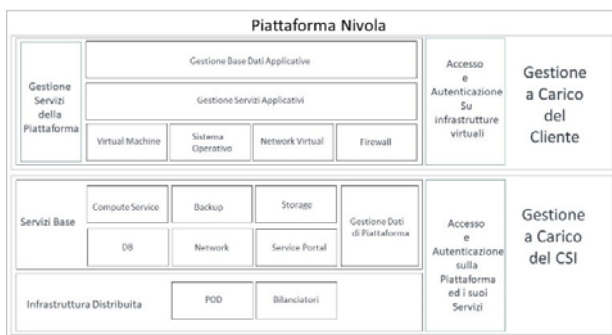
Piattaforma Nivola

Gestione Servizi della Piattaforma

Gestione Base Dati Applicative

Gestione Servizi Applicativi

Virtual Machine

Sistema Operativo

Network Virtual

Firewall

Accesso e Autenticazione Su infrastrutture virtuali

Gestione a Carico del Cliente

Servizi Base

Compute Service

Backup

Storage

Gestione Dati di Piattaforma

DB

Network

Service Portal

Infrastruttura Distribuita

POD

Bilanciatori

Accesso e Autenticazione sulla Piattaforma ed i suoi Servizi

Gestione a Carico del CSI